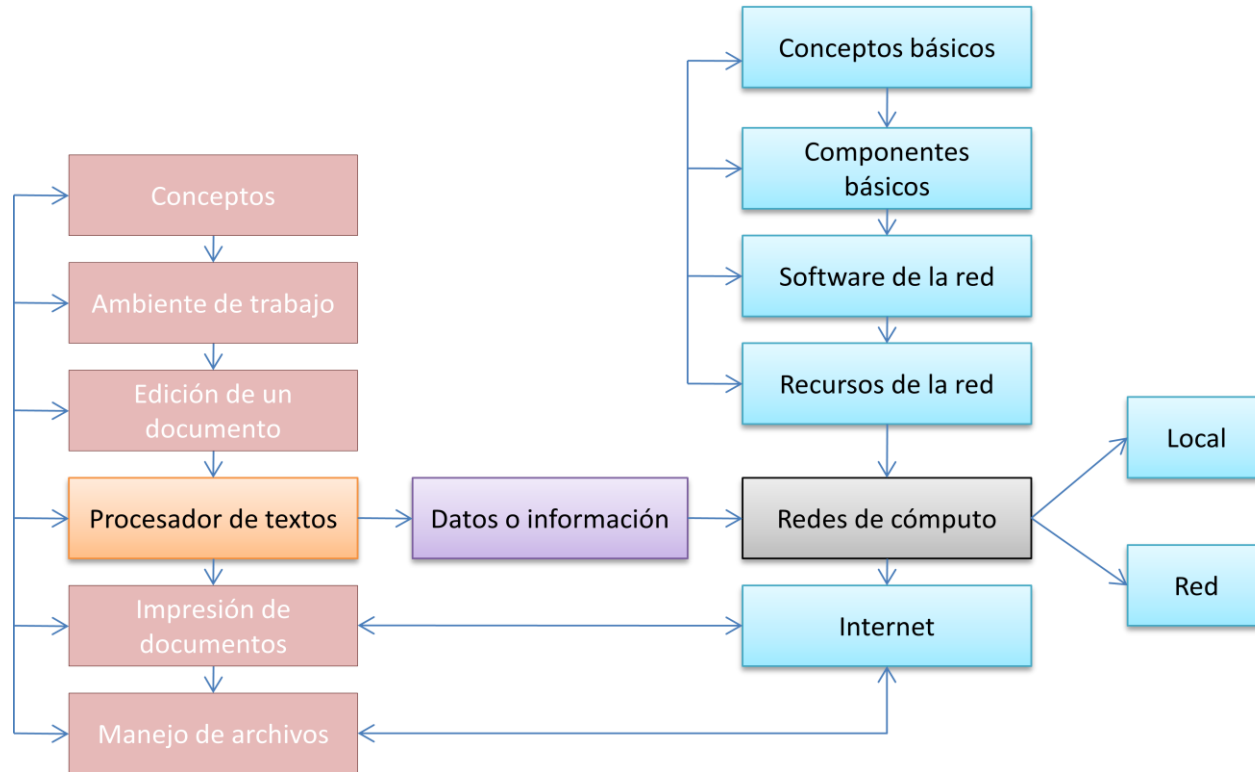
Conceptos básicos

Componentes básicos

Software de la red

Recursos de la red

Conceptos

Ambiente de trabajo

Edición de un documento

Procesador de textos

Datos o información

Redes de cómputo

Local

Red

Impresión de documentos

Internet

Manejo de archivos